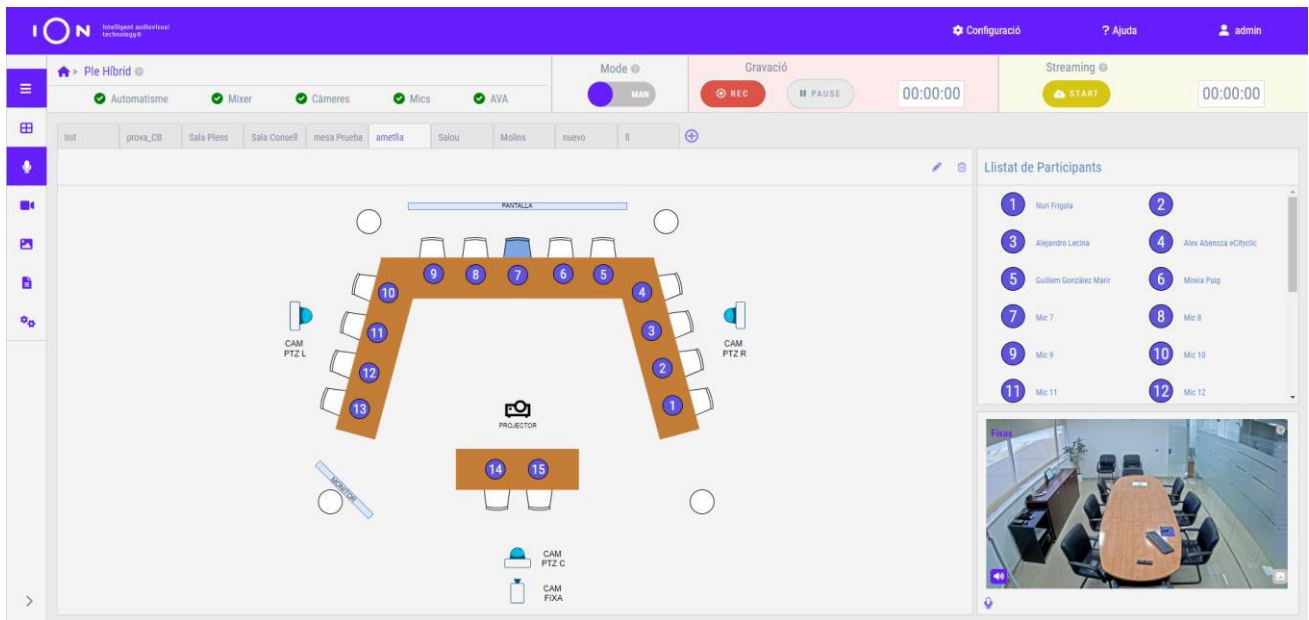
ION Intelligent audiovisual technology®

Configuració ? Ajuda admin

Ple Híbrid

Automatisme Mixer Càmeres Mics AVA

Mode

MAN

Gravació

REC PAUSE 00:00:00

Streaming

START 00:00:00

Init prova_CB Sala Plens Sala Consell mesa Prueba ametlla Salou Molins nuevo ll

PANTALLA

9 8 7 6 5 10 4 11 3 12 2 13 1

CAM PTZ L

CAM PTZ R

PROJECTOR

14 15

MONITOR

CAM PTZ C

CAM FIXA

Llistat de Participants

1 Nuri Frigola
2
3 Alejandro Lecina
4 Alex Abenoza eCityclic
5 Guillem González Marír
6 Mireia Puig
7 Mic 7
8 Mic 8
9 Mic 9
10 Mic 10
11 Mic 11
12 Mic 12

Fixa